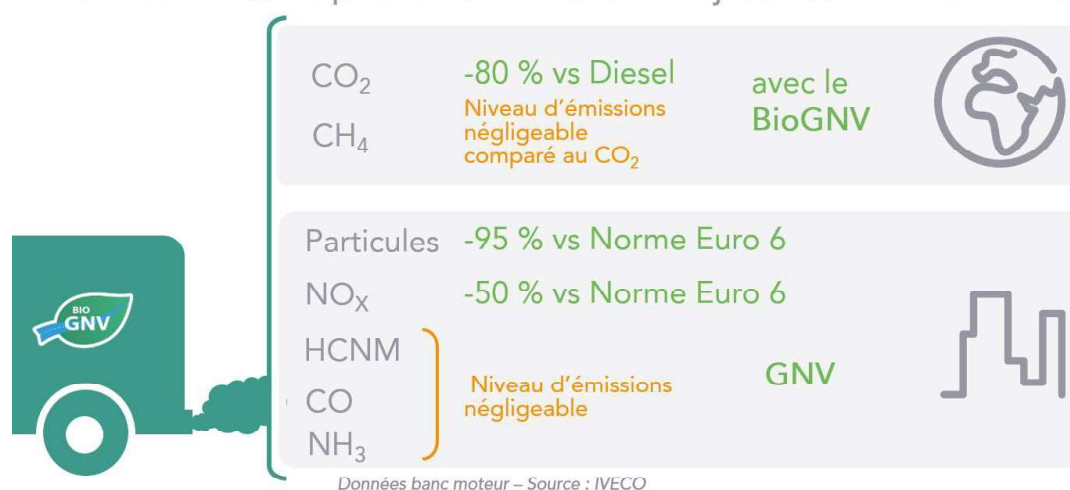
BIO GNV

$CO_2$
$CH_4$
-80 % vs Diesel
Niveau d'émissions négligeable comparé au $CO_2$
avec le BioGNV

Particules -95 % vs Norme Euro 6
$NO_X$ -50 % vs Norme Euro 6
HCNM
CO
$NH_3$
Niveau d'émissions négligeable
GNV

Données banc moteur – Source : IVECO